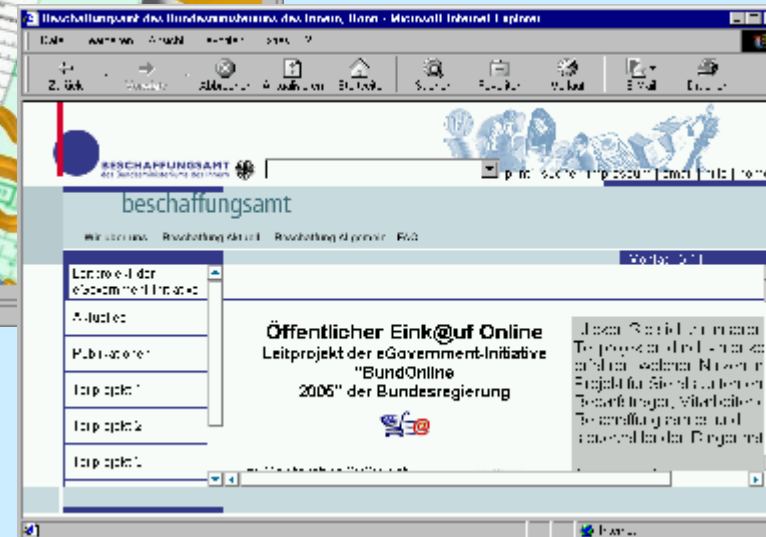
Beschaffungsamt des Bundesministeriums des Innern, Bonn - Microsoft Internet Explorer

Datei Bearbeiten Ansicht Favoriten Extras ?

Zurück Vorwärts Abbrechen Aktualisieren Startseite Suchen Favoriten Verlauf E-Mail Drucken

BESCHAFFUNGSAMT des Bundesministeriums des Innern

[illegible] suche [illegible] | email | hilfe | home

beschaffungsamt

Wir über uns Beschaffung aktuell Beschaffung allgemein FAQ

Montag, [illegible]

Leitprojekt der eGovernment-Initiative

Aktuelles

Publikationen

Teilprojekt 1

Teilprojekt 2

Teilprojekt 3

Öffentlicher Eink@uf Online
Leitprojekt der eGovernment-Initiative "BundOnline 2005" der Bundesregierung

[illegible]

Internet